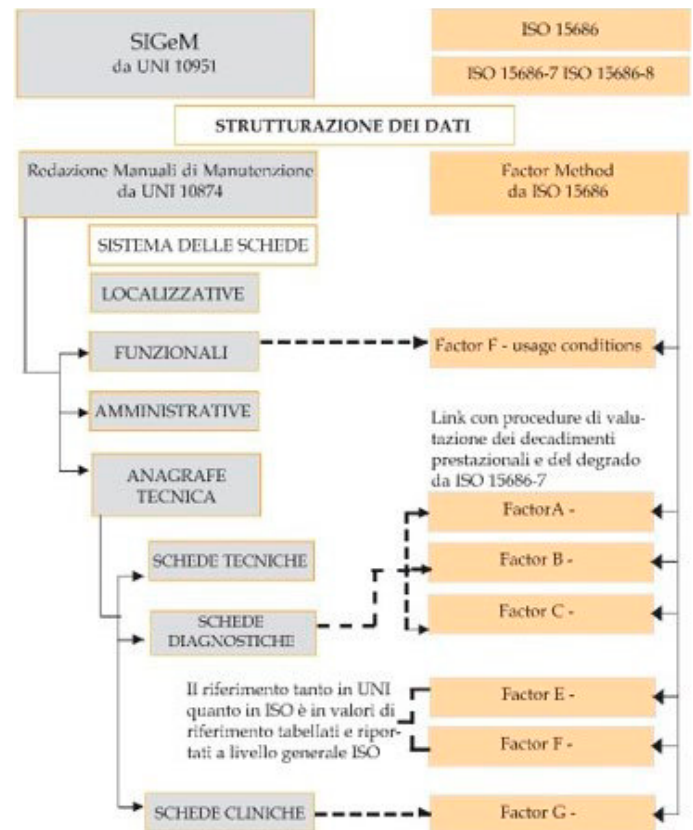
SIGeM
da UNI 10951

ISO 15686

ISO 15686-7 ISO 15686-8

STRUTTURAZIONE DEI DATI

Redazione Manuali di Manutenzione da UNI 10874

Factor Method da ISO 15686

SISTEMA DELLE SCHEDE

LOCALIZZATIVE

FUNZIONALI

Factor F - usage conditions

AMMINISTRATIVE

Link con procedure di valutazione dei decadimenti prestazionali e del degrado da ISO 15686-7

ANAGRAFE TECNICA

FactorA -

SCHEDE TECNICHE

Factor B -

SCHEDE DIAGNOSTICHE

Factor C -

Il riferimento tanto in UNI quanto in ISO è in valori di riferimento tabellati e riportati a livello generale ISO

Factor E -

Factor F -

SCHEDE CLINICHE

Factor G -